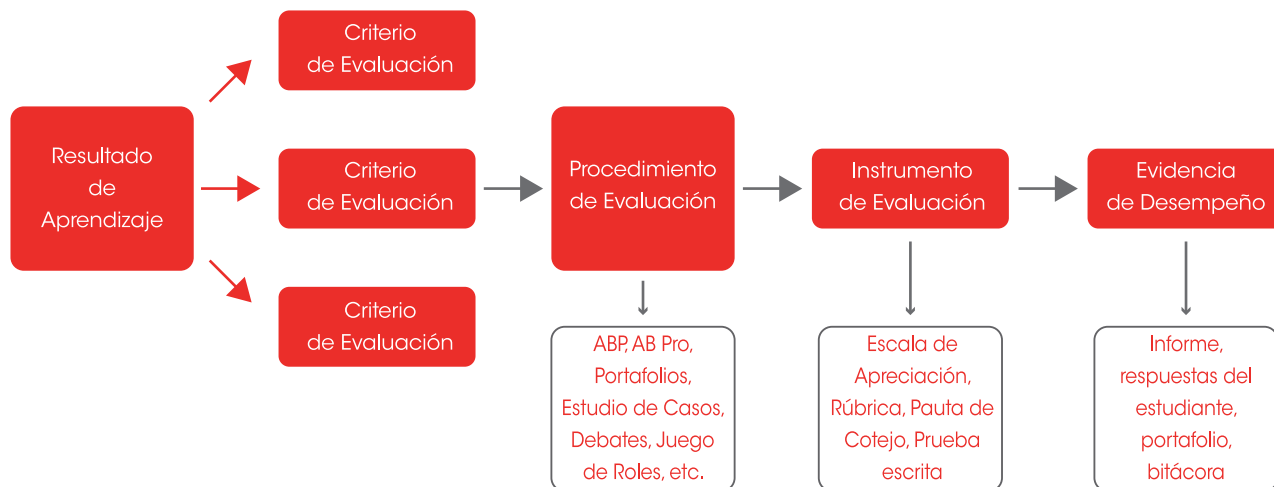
Resultado de Aprendizaje

Criterio de Evaluación

Criterio de Evaluación

Criterio de Evaluación

Procedimiento de Evaluación

Instrumento de Evaluación

Evidencia de Desempeño

ABP, AB Pro, Portafolios, Estudio de Casos, Debates, Juego de Roles, etc.

Escala de Apreciación, Rúbrica, Pauta de Cotejo, Prueba escrita

Informe, respuestas del estudiante, portafolio, bitácora